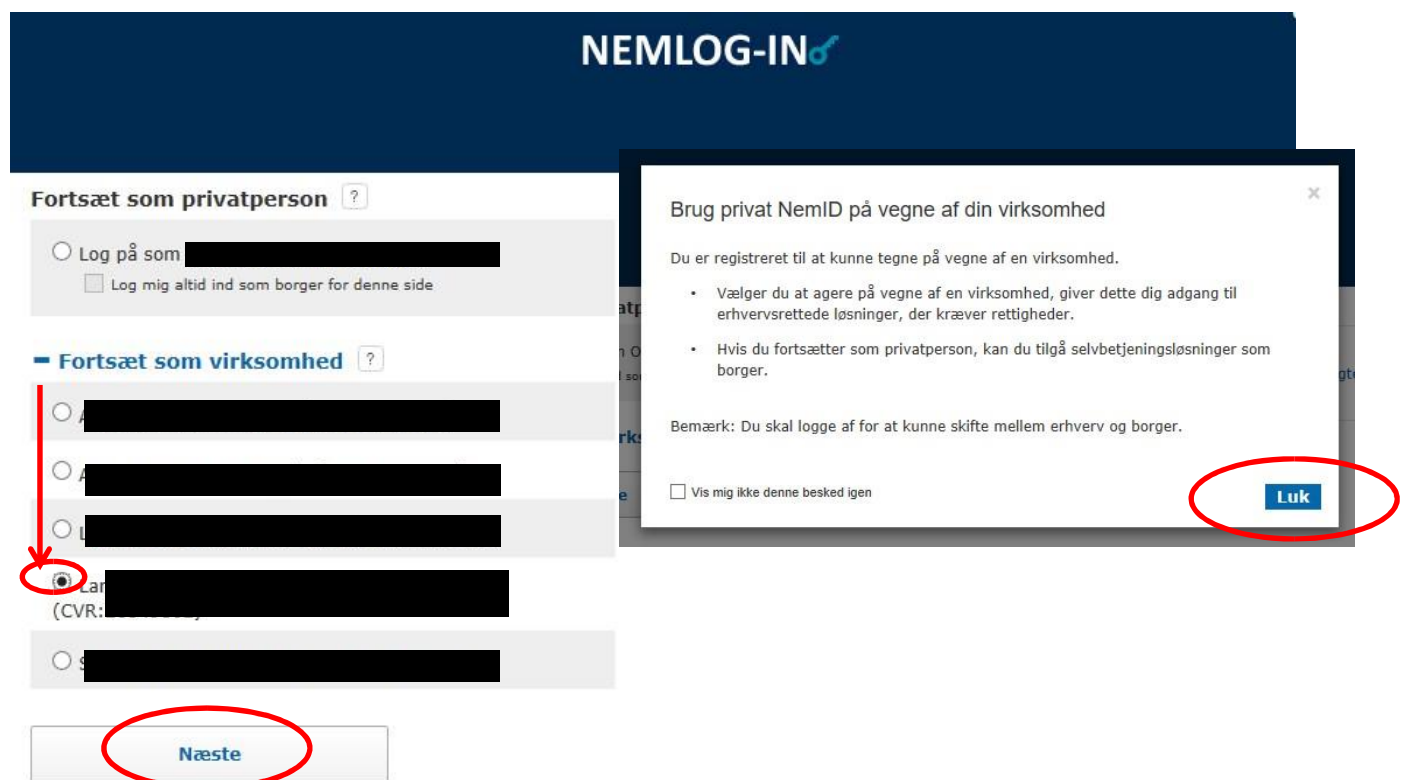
NEMLOG-IN

Fortsæt som privatperson ?

Log på som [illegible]

Log mig altid ind som borger for denne side

Fortsæt som virksomhed ?

A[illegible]

A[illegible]

L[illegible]

Lar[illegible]
(CVR:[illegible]

S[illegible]

Næste

Brug privat NemID på vegne af din virksomhed

×

Du er registreret til at kunne tegne på vegne af en virksomhed.

- Vælger du at agere på vegne af en virksomhed, giver dette dig adgang til erhvervsrettede løsninger, der kræver rettigheder.
- Hvis du fortsætter som privatperson, kan du tilgå selvbetjeningsløsninger som borger.

Bemærk: Du skal logge af for at kunne skifte mellem erhverv og borger.

Vis mig ikke denne besked igen

Luk